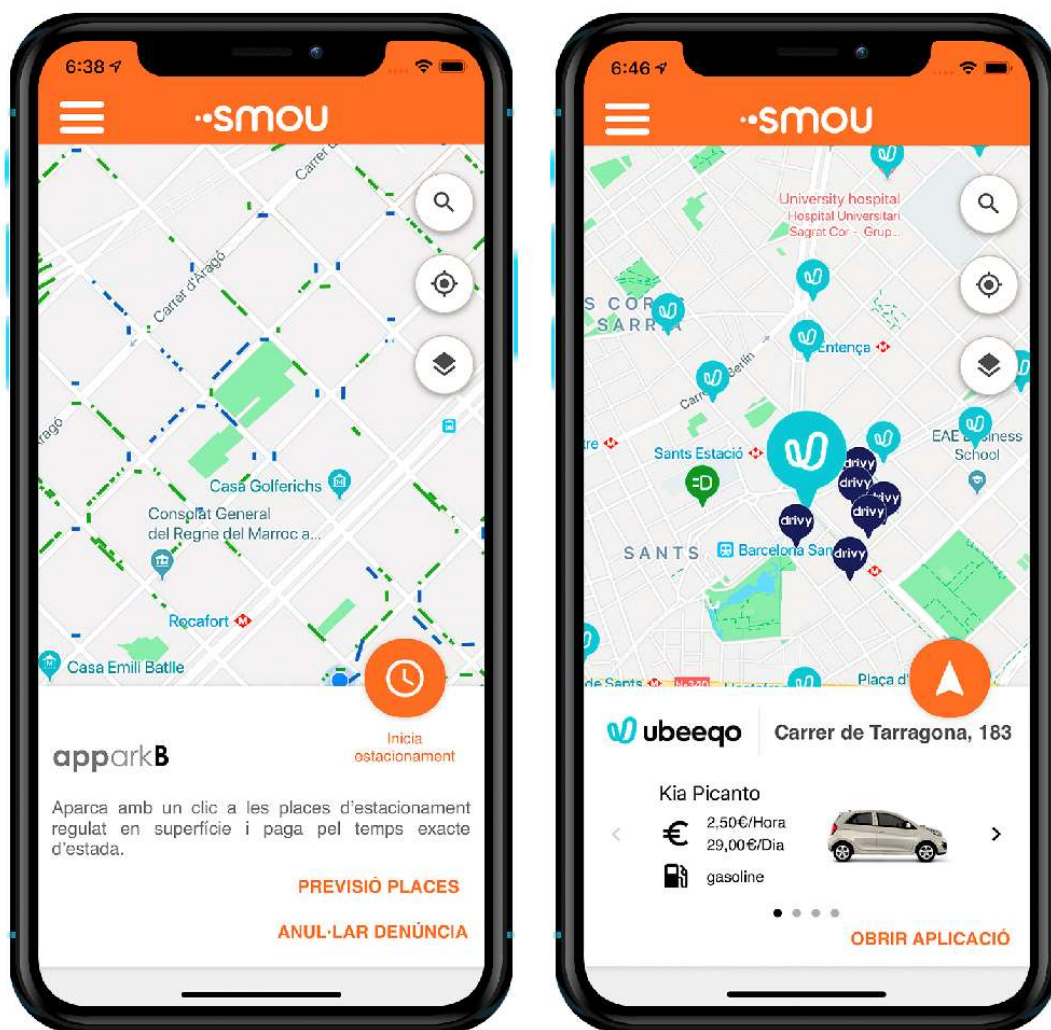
6:38

smou

Carrer

Carrer d'Aragó

Aragó

Casa Golferichs

Consolat General del Regne del Marroc a...

Rocafort

Casa Emili Batlle

Inicia estacionament

apparkB

Aparca amb un clic a les places d'estacionament regulat en superfície i paga pel temps exacte d'estada.

PREVISIÓ PLACES

ANUL·LAR DENÚNCIA

6:46

smou

University hospital
Hospital Universitari
Sagrat Cor - Grup...

S COR
SARRIÀ

Entença

Carrer Berlín

Sants Estació

EAE Business School

drivy

drivy

drivy

drivy

drivy

drivy

SANTS

Barcelona Sants

Plaça d

de Sants

ubeeqo

Carrer de Tarragona, 183

Kia Picanto

2,50€/Hora
29,00€/Dia

gasoline

OBRIR APLICACIÓ